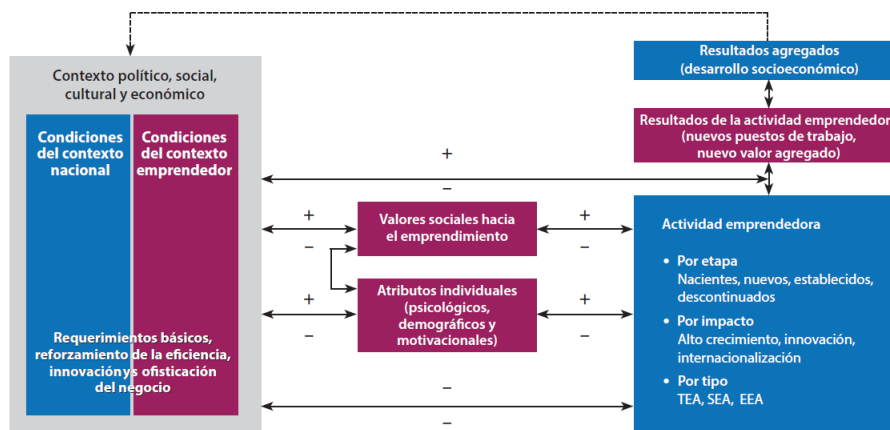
Contexto político, social, cultural y económico

Condiciones del contexto nacional

Condiciones del contexto emprendedor

Requerimientos básicos, reforzamiento de la eficiencia, innovación y s ofisticación del negocio

Resultados agregados (desarrollo socioeconómico)

Resultados de la actividad emprendedor (nuevos puestos de trabajo, nuevo valor agregado)

+
–

+
–
Valores sociales hacia el emprendimiento
+
–

+
–
Atributos individuales (psicológicos, demográficos y motivacionales)
+
–

–
–

Actividad emprendedora

• Por etapa
Nacientes, nuevos, establecidos, descontinuados

• Por impacto
Alto crecimiento, innovación, internacionalización

• Por tipo
TEA, SEA, EEA